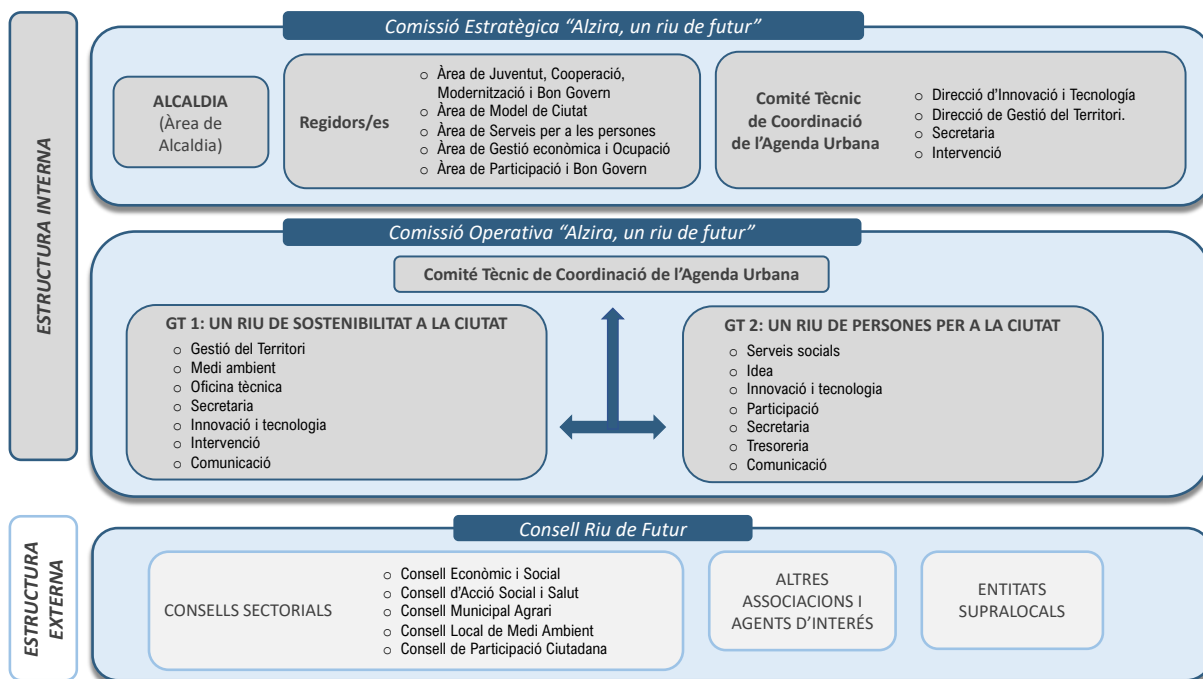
ESTRUCTURA INTERNA

Comissió Estratègica "Alzira, un riu de futur"

ALCALDIA
(Àrea de Alcaldia)

Regidors/es

○ Àrea de Juventut, Cooperació, Modernització i Bon Govern
○ Àrea de Model de Ciutat
○ Àrea de Serveis per a les persones
○ Àrea de Gestió econòmica i Ocupació
○ Àrea de Participació i Bon Govern

Comité Tècnic de Coordinació de l'Agenda Urbana

○ Direcció d'Innovació i Tecnología
○ Direcció de Gestió del Territori.
○ Secretaria
○ Intervenció

Comissió Operativa "Alzira, un riu de futur"

Comité Tècnic de Coordinació de l'Agenda Urbana

GT 1: UN RIU DE SOSTENIBILITAT A LA CIUTAT
○ Gestió del Territori
○ Medi ambient
○ Oficina tècnica
○ Secretaria
○ Innovació i tecnologia
○ Intervenció
○ Comunicació

GT 2: UN RIU DE PERSONES PER A LA CIUTAT
○ Serveis socials
○ Idea
○ Innovació i tecnologia
○ Participació
○ Secretaria
○ Tresoreria
○ Comunicació

ESTRUCTURA EXTERNA

Consell Riu de Futur

CONSELLS SECTORIALS

○ Consell Econòmic i Social
○ Consell d'Acció Social i Salut
○ Consell Municipal Agrari
○ Consell Local de Medi Ambient
○ Consell de Participació Ciutadana

ALTRES ASSOCIACIONS I AGENTS D'INTERÉS

ENTITATS SUPRALOCALS